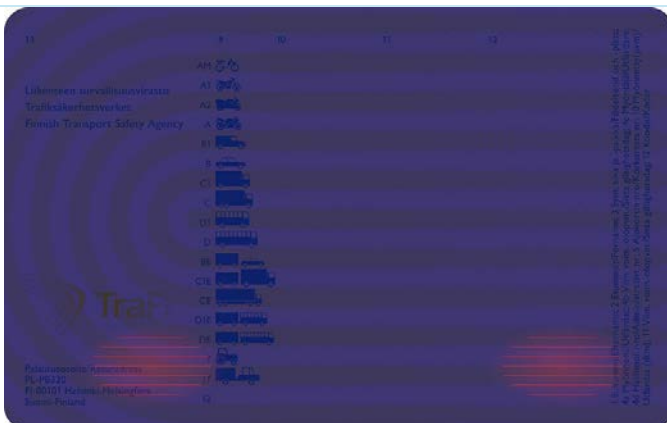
14

9

10

11

12

AM

A1

A2

A

B1

B

C1

C

D1

D

BE

C1E

CE

D1E

DE

T

LT

Q

Liikenteen turvallisuusvirasto

Trafiksäkerhetsverket

Finnish Transport Safety Agency

Trafi

Postiosoite/Postadress

PL 00320

FI-00101 Helsinki/Helsingfors

Suomi/Finland

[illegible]